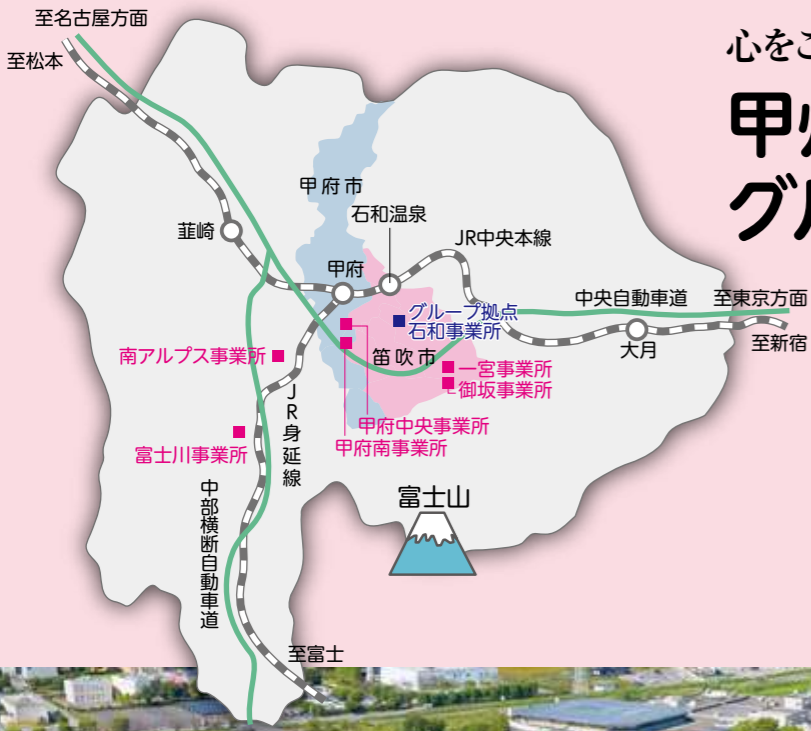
至名古屋方面

至松本

心をこ

甲

グ

甲府市

石和温泉

JR中央本線

韮崎

甲府

グループ拠点
石和事業所

中央自動車道

至東京方面

大月

至新宿

南アルプス事業所

笛吹市

一宮事業所
御坂事業所

JR身延線

甲府中央事業所
甲府南事業所

富士川事業所

中部横断自動車道

富士山

至富士